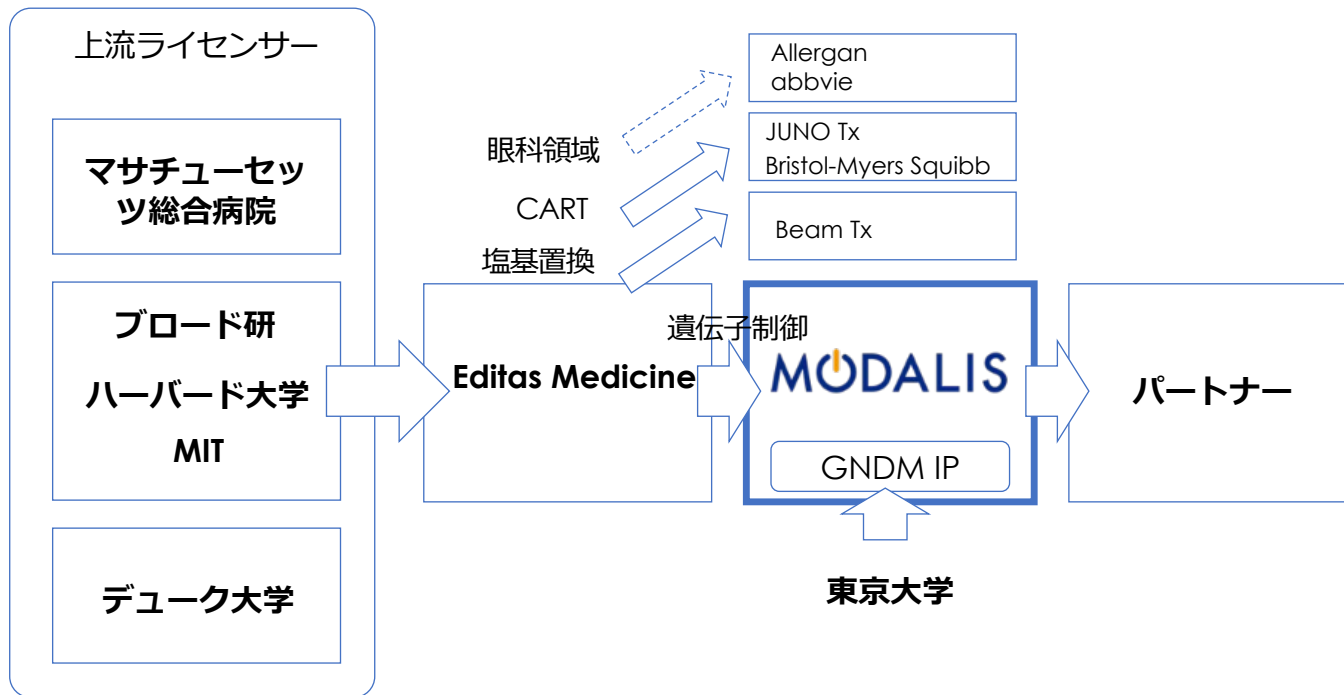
上流ライセンサー

マサチューセッツ総合病院

ブロード研

ハーバード大学

MIT

デューク大学

Editas Medicine

眼科領域

CART

塩基置換

Allergan
abbvie

JUNO Tx
Bristol-Myers Squibb

Beam Tx

遺伝子制御

MODALIS

GNDM IP

東京大学

パートナー